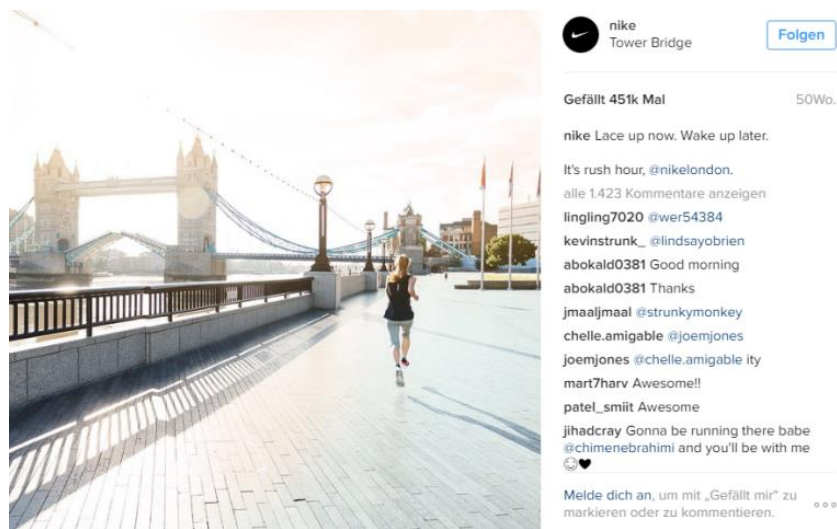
nike
Tower Bridge

Folgen

Gefällt 451k Mal

50Wo.

nike Lace up now. Wake up later.

It's rush hour, @nikelondon.

alle 1.423 Kommentare anzeigen

lingling7020 @wer54384

kevinstrunk_ @lindsayobrien

abokald0381 Good morning

abokald0381 Thanks

jmaaljmaal @strunkymonkey

chelle.amigable @joemjones

joemjones @chelle.amigable ity

mart7harv Awesome!!

patel_smiit Awesome

jihadcray Gonna be running there babe @chimenebrahimi and you'll be with me ☺♥

Melde dich an, um mit „Gefällt mir" zu markieren oder zu kommentieren.